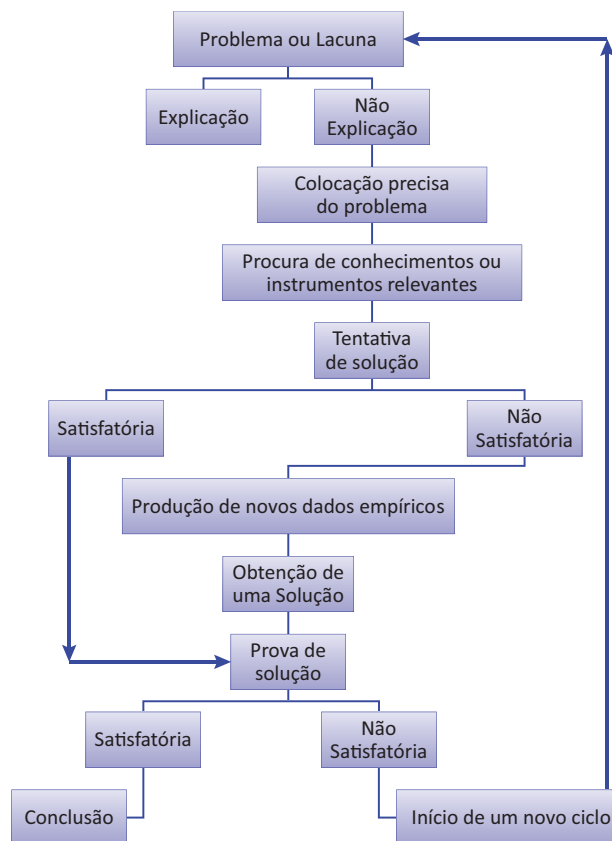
Problema ou Lacuna

Explicação

Não Explicação

Colocação precisa do problema

Procura de conhecimentos ou instrumentos relevantes

Tentativa de solução

Satisfatória

Não Satisfatória

Produção de novos dados empíricos

Obtenção de uma Solução

Prova de solução

Satisfatória

Não Satisfatória

Conclusão

Início de um novo ciclo